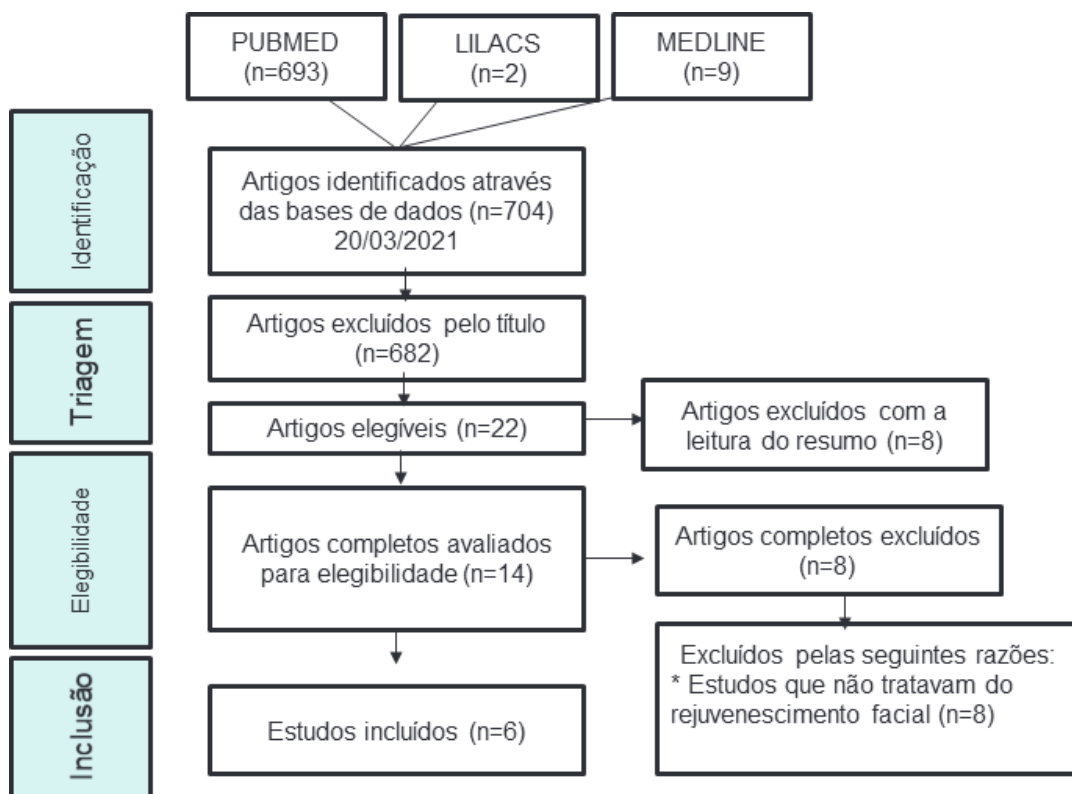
PUBMED (n=693)

LILACS (n=2)

MEDLINE (n=9)

Identificação

Artigos identificados através das bases de dados (n=704) 20/03/2021

Triagem

Artigos excluídos pelo título (n=682)

Artigos elegíveis (n=22)

Artigos excluídos com a leitura do resumo (n=8)

Elegibilidade

Artigos completos avaliados para elegibilidade (n=14)

Artigos completos excluídos (n=8)

Excluídos pelas seguintes razões:
* Estudos que não tratavam do rejuvenescimento facial (n=8)

Inclusão

Estudos incluídos (n=6)